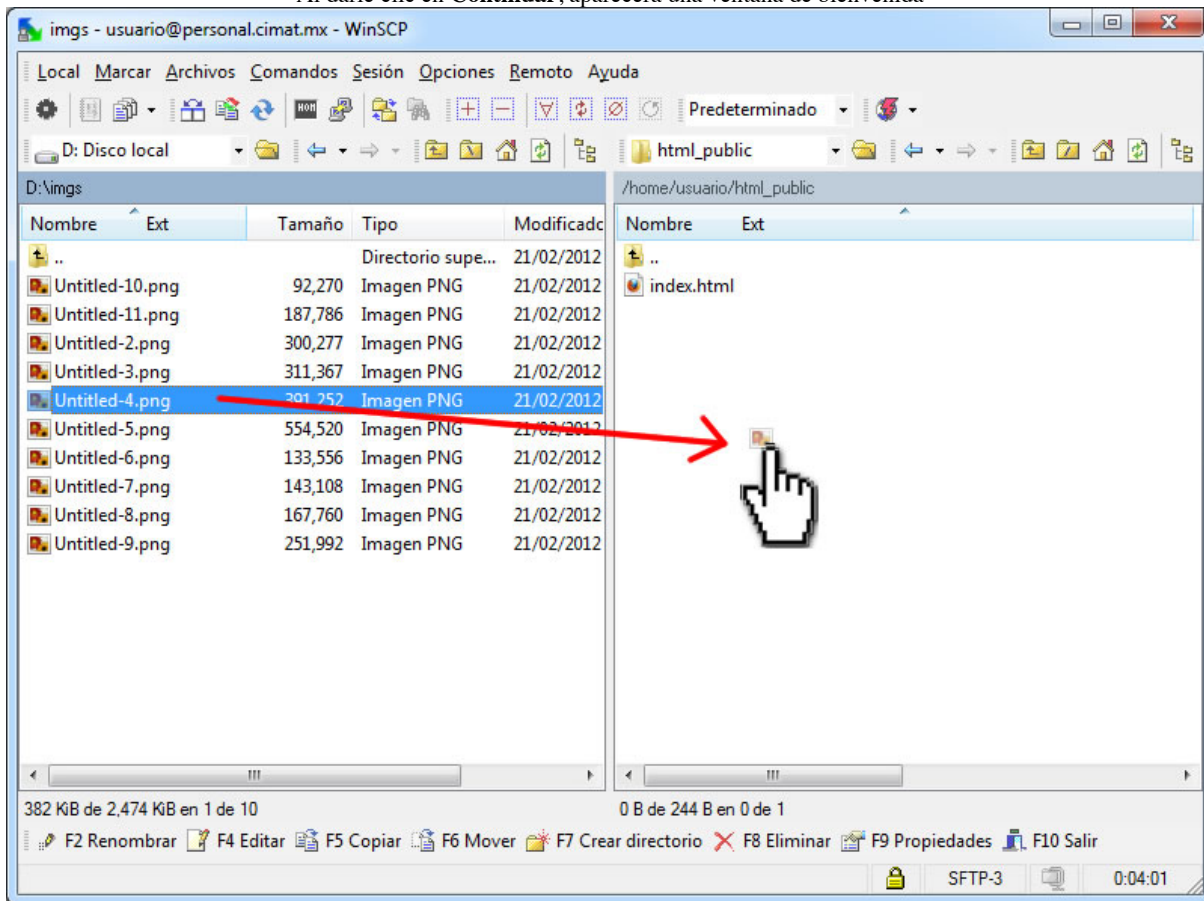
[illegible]

imgs - usuario@personal.cimat.mx - WinSCP

Local Marcar Archivos Comandos Sesión Opciones Remoto Ayuda

Predeterminado

D: Disco local

html_public

D:\imgs

/home/usuario/html_public

| Nombre | Ext | Tamaño | Tipo | Modificado |
|---|---|---|---|---|
| .. | | | Directorio supe... | 21/02/2012 |
| Untitled-10.png | | 92,270 | Imagen PNG | 21/02/2012 |
| Untitled-11.png | | 187,786 | Imagen PNG | 21/02/2012 |
| Untitled-2.png | | 300,277 | Imagen PNG | 21/02/2012 |
| Untitled-3.png | | 311,367 | Imagen PNG | 21/02/2012 |
| Untitled-4.png | | 391,252 | Imagen PNG | 21/02/2012 |
| Untitled-5.png | | 554,520 | Imagen PNG | 21/02/2012 |
| Untitled-6.png | | 133,556 | Imagen PNG | 21/02/2012 |
| Untitled-7.png | | 143,108 | Imagen PNG | 21/02/2012 |
| Untitled-8.png | | 167,760 | Imagen PNG | 21/02/2012 |
| Untitled-9.png | | 251,992 | Imagen PNG | 21/02/2012 |

| Nombre | Ext |
|---|---|
| .. | |
| index.html | |

382 KiB de 2,474 KiB en 1 de 10

0 B de 244 B en 0 de 1

F2 Renombrar F4 Editar F5 Copiar F6 Mover F7 Crear directorio F8 Eliminar F9 Propiedades F10 Salir

SFTP-3 0:04:01